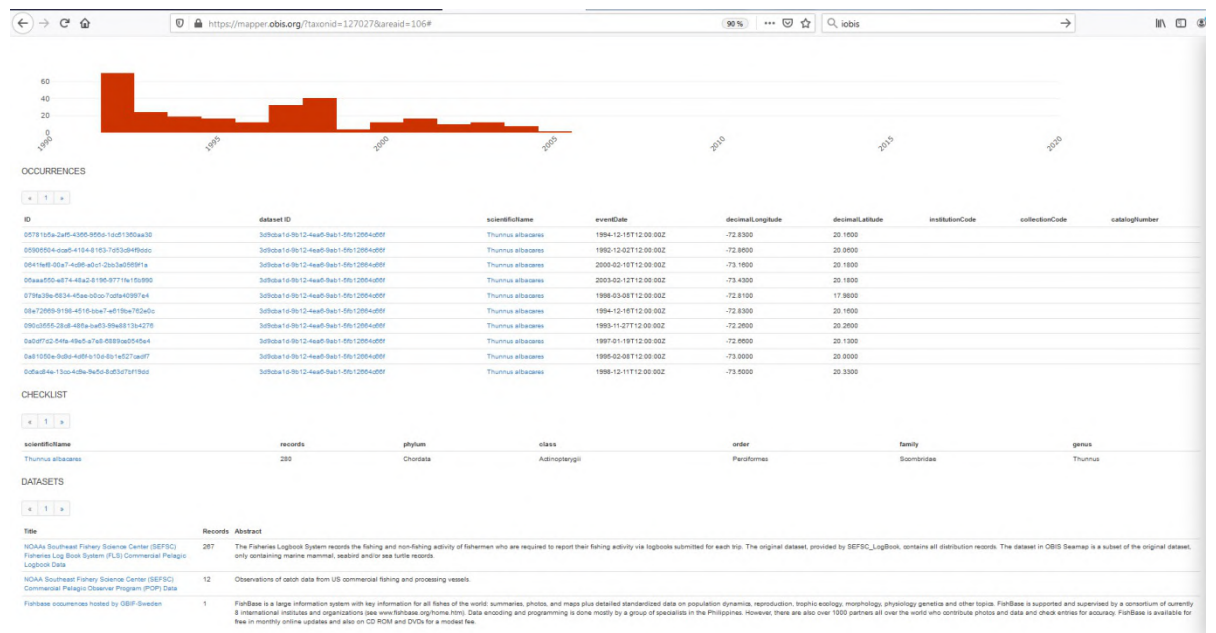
https://mapper.obis.org/?taxonid=127027&areaid=106#

90 %

iobis

60
40
20
0

1990
1995
2000
2005
2010
2015
2020

OCCURRENCES

« 1 »

| ID | dataset ID | scientificName | eventDate | decimalLongitude | decimalLatitude | institutionCode | collectionCode | catalogNumber |
|---|---|---|---|---|---|---|---|---|
| 05781b5e-2af5-4366-956d-1dc51360aa30 | 3d9cba1d-9b12-4ea6-9ab1-5fb12664d66f | Thunnus albacares | 1994-12-15T12:00:00Z | -72.8300 | 20.1600 | | | |
| 05906504-dca6-4154-8163-7d53d94f9ddc | 3d9cba1d-9b12-4ea6-9ab1-5fb12664d66f | Thunnus albacares | 1992-12-02T12:00:00Z | -72.8600 | 20.0600 | | | |
| 0641fef6-00a7-4d96-a0c1-2bb3a0569f1a | 3d9cba1d-9b12-4ea6-9ab1-5fb12664d66f | Thunnus albacares | 2000-02-10T12:00:00Z | -73.1600 | 20.1800 | | | |
| 06aaa550-a874-48a2-8196-9771fa15b990 | 3d9cba1d-9b12-4ea6-9ab1-5fb12664d66f | Thunnus albacares | 2003-02-12T12:00:00Z | -73.4300 | 20.1800 | | | |
| 079fa39e-6834-45ae-b0cb-7cdfa40997a4 | 3d9cba1d-9b12-4ea6-9ab1-5fb12664d66f | Thunnus albacares | 1998-03-08T12:00:00Z | -72.8100 | 17.9800 | | | |
| 08e72669-9196-4516-bbe7-e619be762e0c | 3d9cba1d-9b12-4ea6-9ab1-5fb12664d66f | Thunnus albacares | 1994-12-16T12:00:00Z | -72.8300 | 20.1600 | | | |
| 090c3555-28c8-486a-be63-99e8813b4276 | 3d9cba1d-9b12-4ea6-9ab1-5fb12664d66f | Thunnus albacares | 1993-11-27T12:00:00Z | -72.2600 | 20.2600 | | | |
| 0a0df7d2-54fa-49e5-a7e8-6889ce0546a4 | 3d9cba1d-9b12-4ea6-9ab1-5fb12664d66f | Thunnus albacares | 1997-01-19T12:00:00Z | -72.6600 | 20.1300 | | | |
| 0a81056e-9d9d-4d6f-b10d-8b1e527cedf7 | 3d9cba1d-9b12-4ea6-9ab1-5fb12664d66f | Thunnus albacares | 1995-02-06T12:00:00Z | -73.0000 | 20.0000 | | | |
| 0c6ad84e-13cc-4d8e-9e5d-8d53d7bf19dd | 3d9cba1d-9b12-4ea6-9ab1-5fb12664d66f | Thunnus albacares | 1998-12-11T12:00:00Z | -73.5000 | 20.3300 | | | |

CHECKLIST

« 1 »

| scientificName | records | phylum | class | order | family | genus |
|---|---|---|---|---|---|---|
| Thunnus albacares | 280 | Chordata | Actinopterygii | Perciformes | Scombridae | Thunnus |

DATASETS

« 1 »

| Title | Records | Abstract |
|---|---|---|
| NOAA Southeast Fishery Science Center (SEFSC) Fisheries Log Book System (FLS) Commercial Pelagic Logbook Data | 267 | The Fisheries Logbook System records the fishing and non-fishing activity of fishermen who are required to report their fishing activity via logbooks submitted for each trip. The original dataset, provided by SEFSC_LogBook, contains all distribution records. The dataset in OBIS Seamap is a subset of the original dataset, only containing marine mammal, seabird and/or sea turtle records. |
| NOAA Southeast Fishery Science Center (SEFSC) Commercial Pelagic Observer Program (POP) Data | 12 | Observations of catch data from US commercial fishing and processing vessels. |
| Fishbase occurrences hosted by GBIF-Sweden | 1 | FishBase is a large information system with key information for all fishes of the world: summaries, photos, and maps plus detailed standardized data on population dynamics, reproduction, trophic ecology, morphology, physiology genetics and other topics. FishBase is supported and supervised by a consortium of currently 8 international institutes and organizations (see www.fishbase.org/home.htm). Data encoding and programming is done mostly by a group of specialists in the Philippines. However, there are also over 1000 partners all over the world who contribute photos and data and check entries for accuracy. FishBase is available for free in monthly online updates and also on CD ROM and DVDs for a modest fee. |